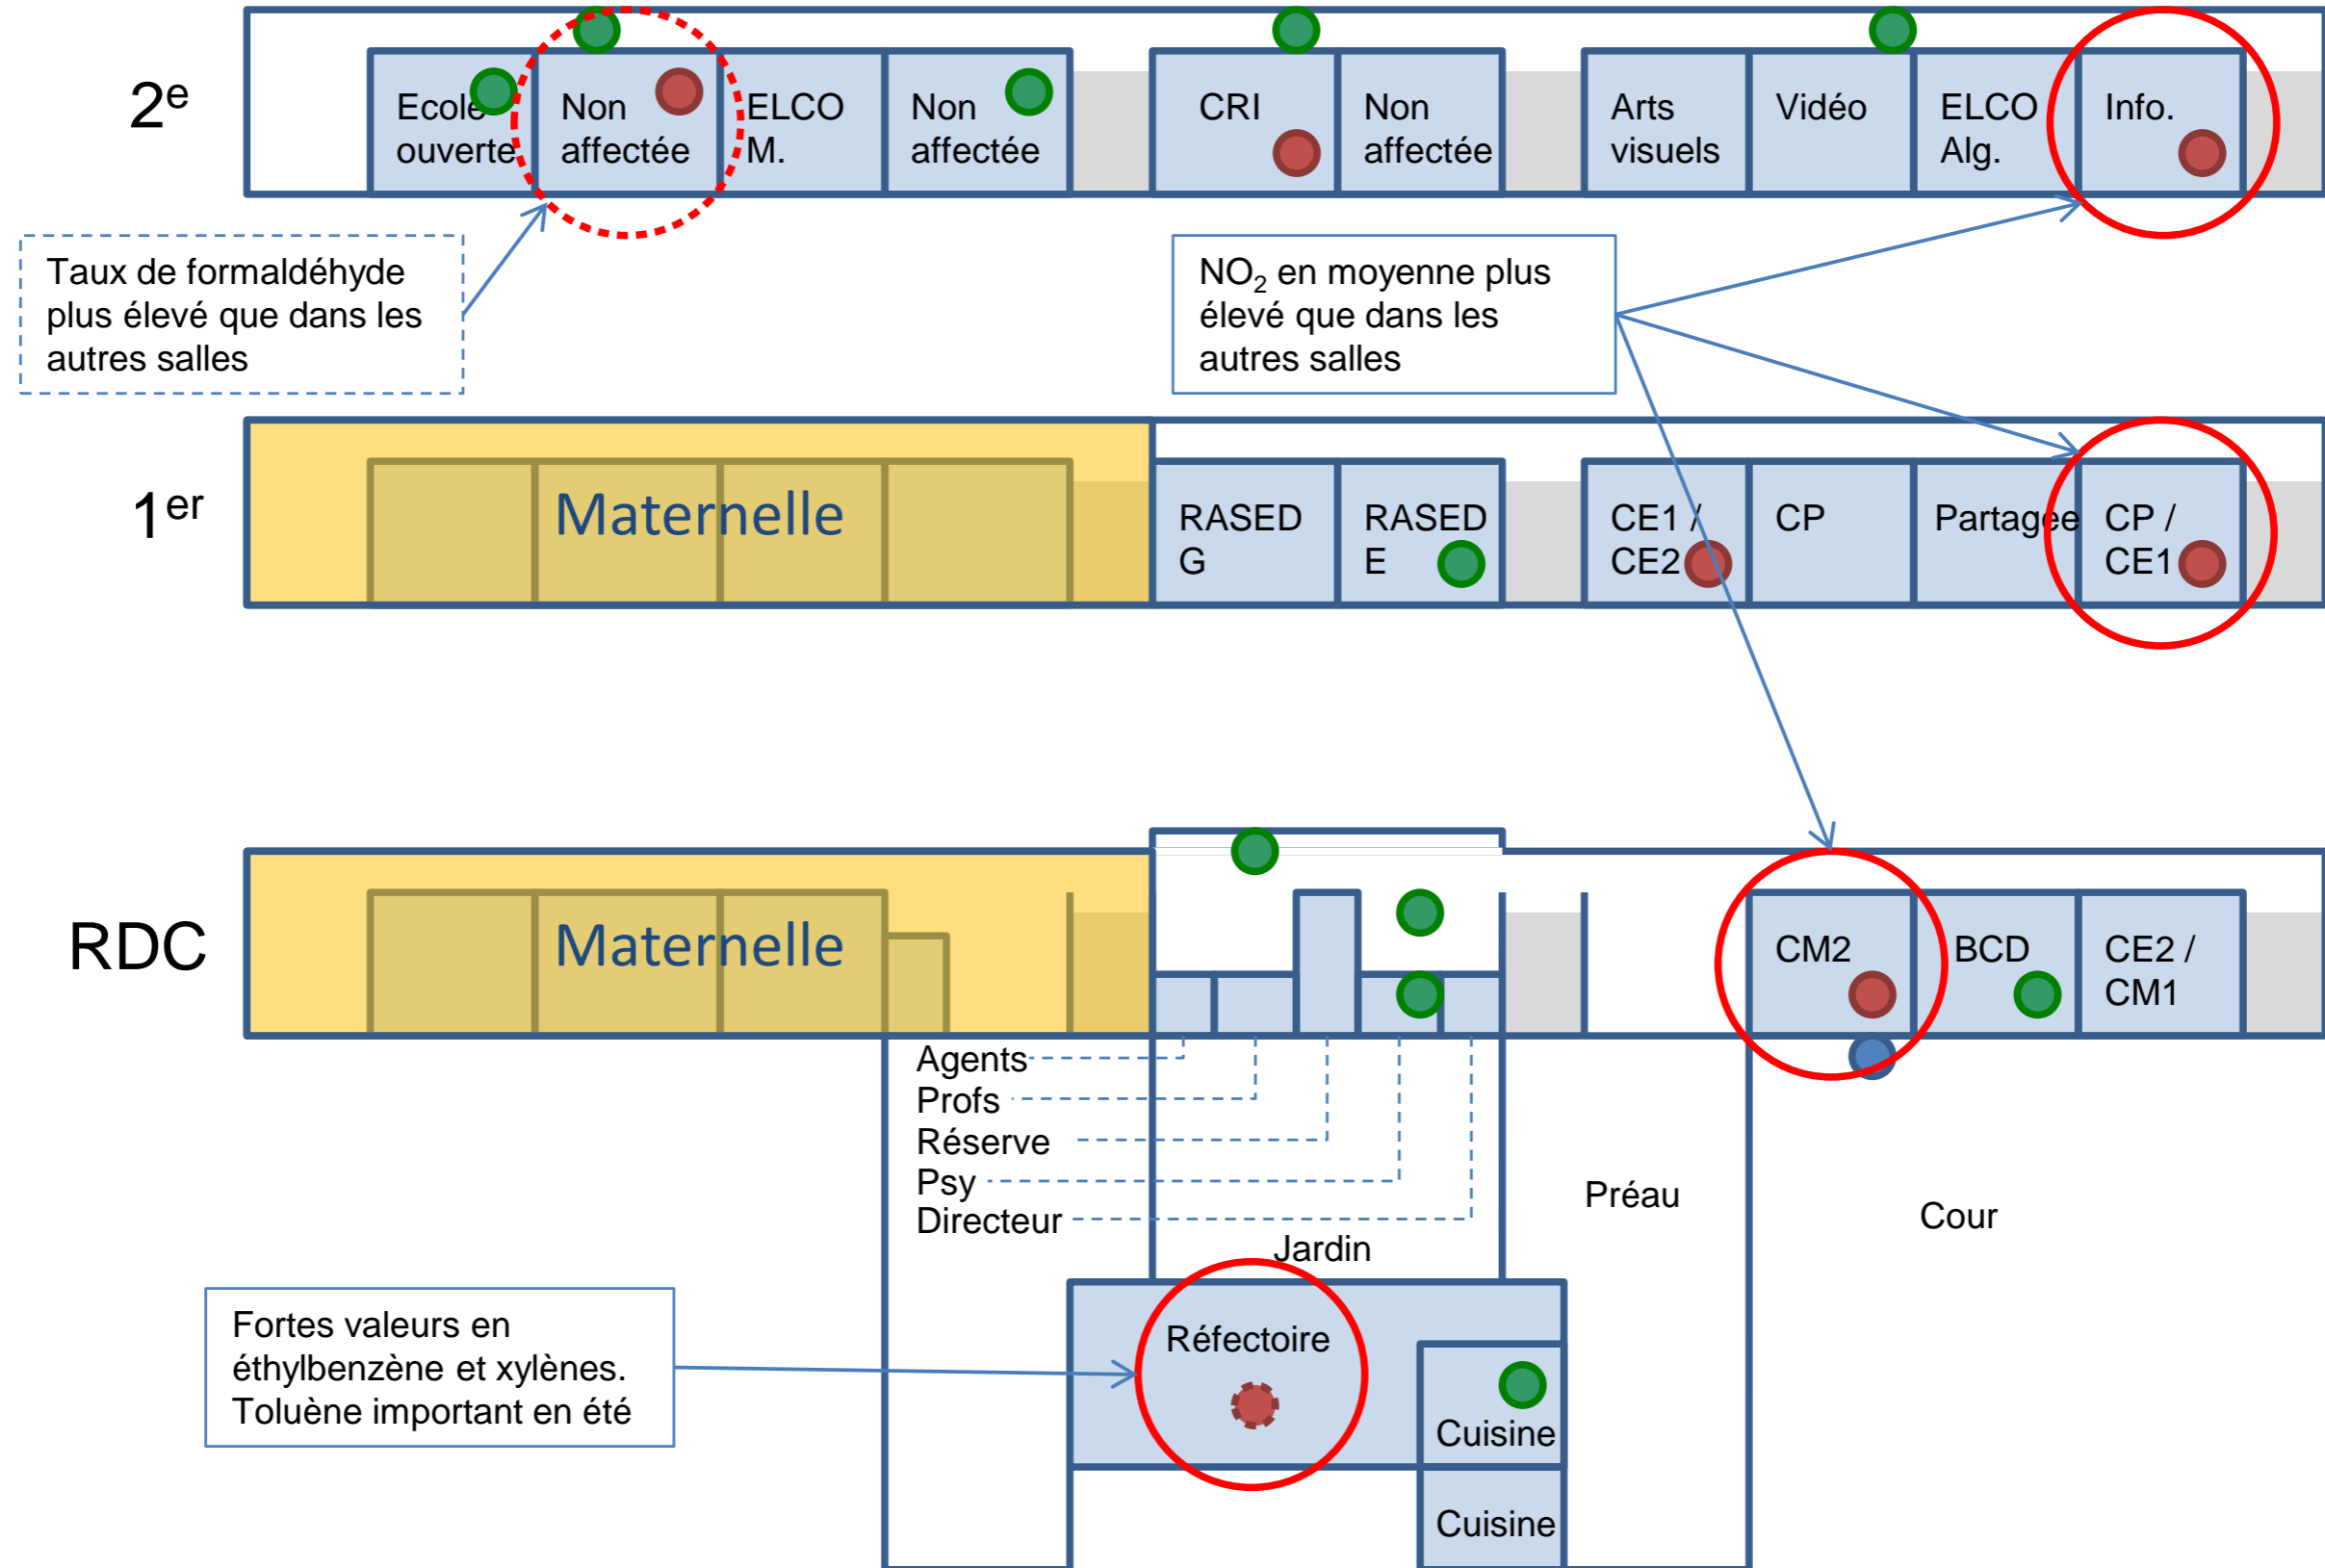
$2^e$

Ecole ouverte

Non affectée

ELCO M.

Non affectée

CRI

Non affectée

Arts visuels

Vidéo

ELCO Alg.

Info.

Taux de formaldéhyde plus élevé que dans les autres salles

$NO_2$ en moyenne plus élevé que dans les autres salles

$1^{er}$

Maternelle

RASED G

RASED E

CE1 / CE2

CP

Partagée

CP / CE1

RDC

Maternelle

CM2

BCD

CE2 / CM1

Agents

Profs

Réserve

Psy

Directeur

Préau

Cour

Jardin

Fortes valeurs en éthylbenzène et xylènes. Toluène important en été

Réfectoire

Cuisine

Cuisine